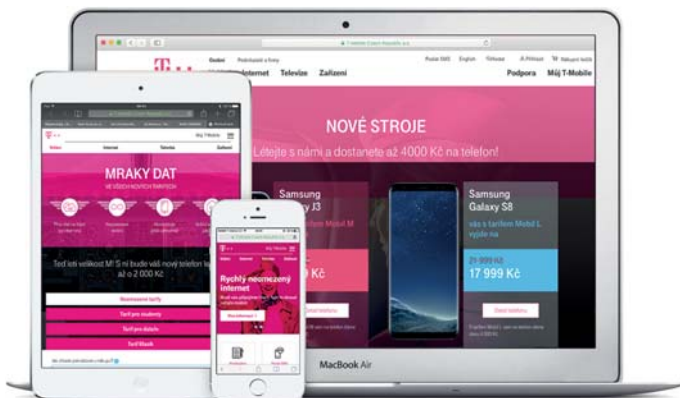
Osobní Podnikatelé a firmy
Internet Televize Zařízení
Podpora Můj T-Mobile
NOVÉ STROJE
Léťejte s námi a dostanete až 4000 Kč na telefon!
Samsung
Galaxy J3
Samsung
Galaxy S8
17 999 Kč
Kč
MacBook Air
Můj T-Mobile
MRAKY DAT
VE VŠECH NOVÝCH TARIFECH
Teď ještě velikost M! S ní bude váš nový telefon levnější až o 2 000 Kč
Neomezené tarify
Tarif pro studenty
Tarif pro důchodce
Tarif Basic
Rychlý neomezený internet